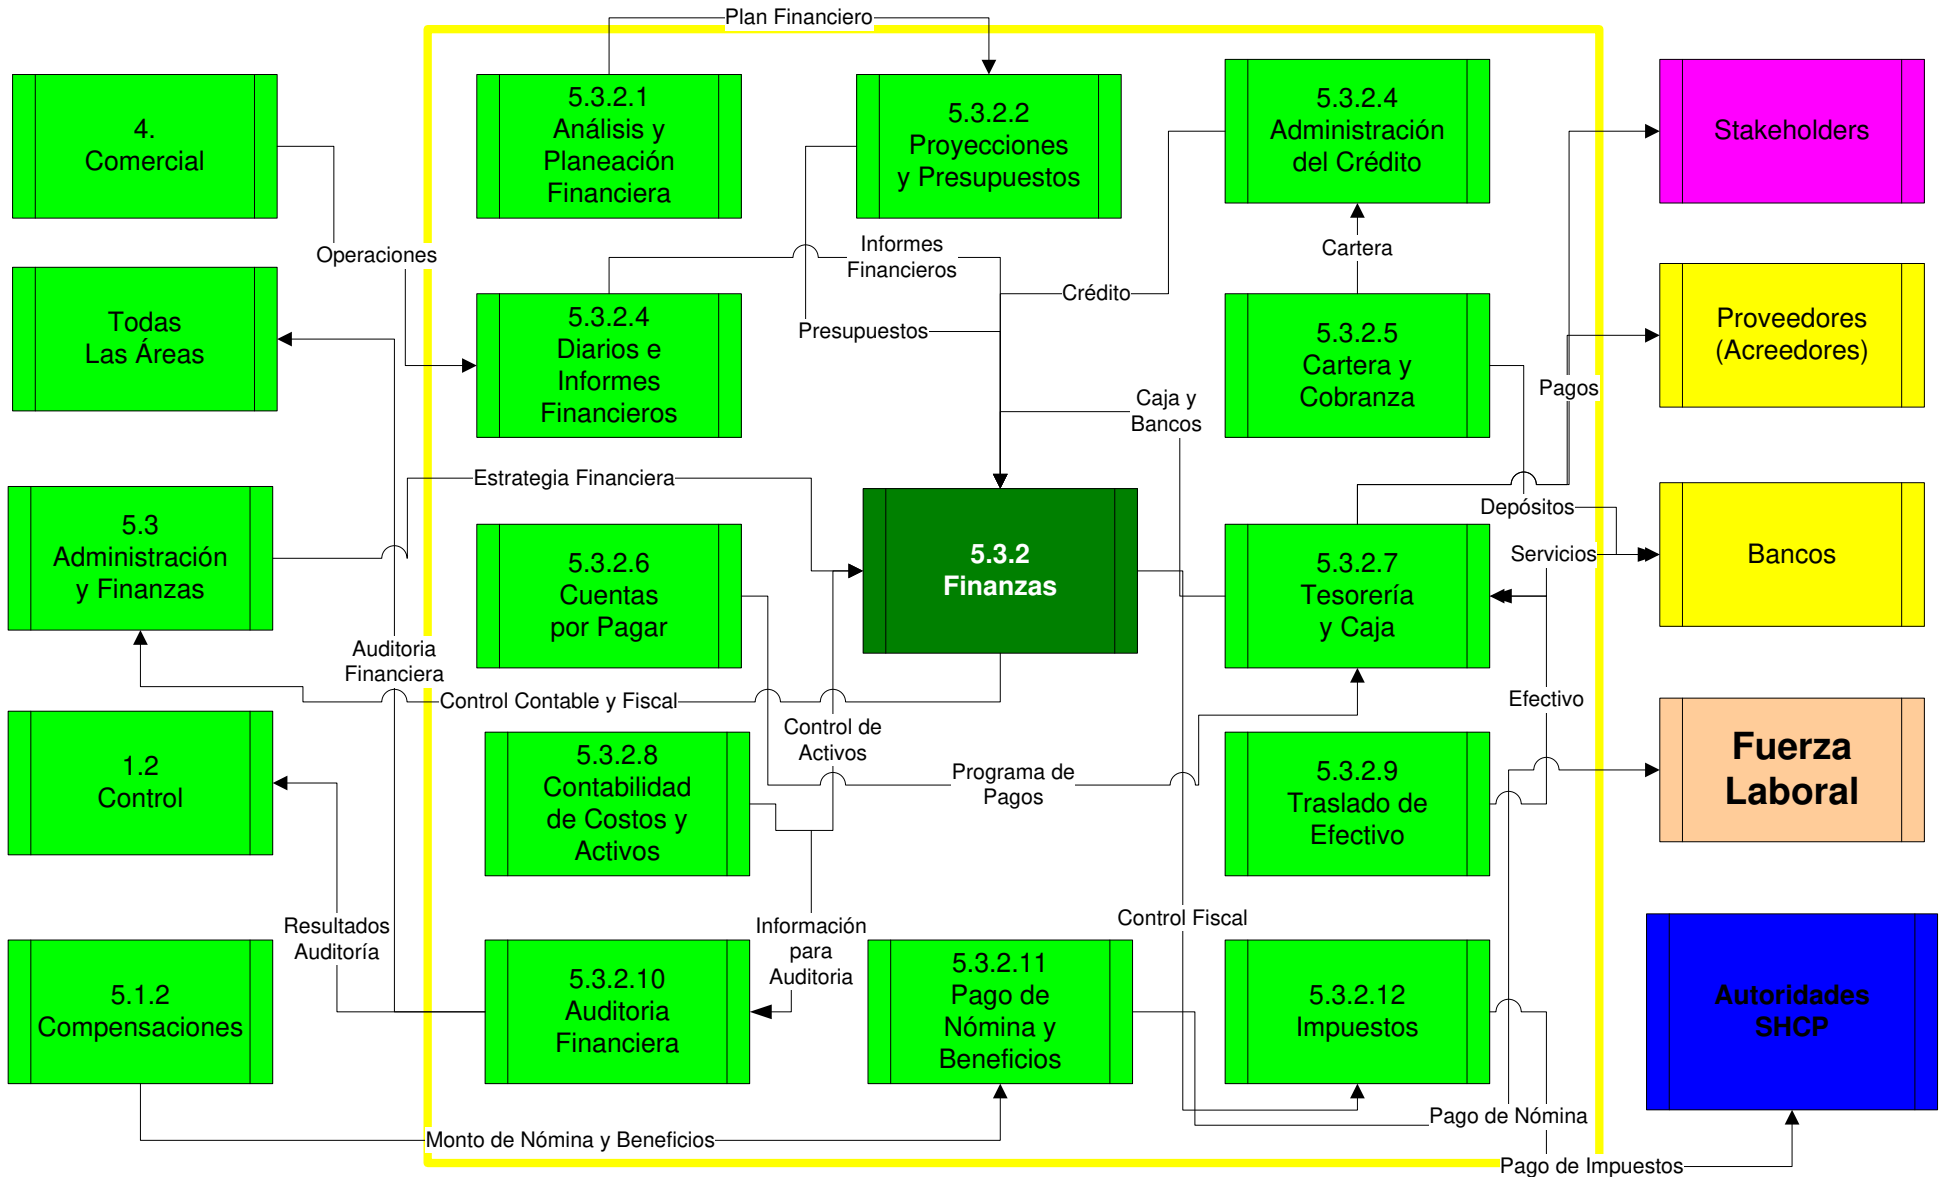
Plan Financiero

4.
Comercial

5.3.2.1
Análisis y
Planeación
Financiera

5.3.2.2
Proyecciones
y Presupuestos

5.3.2.4
Administración
del Crédito

Stakeholders

Operaciones

Informes
Financieros

Crédito

Cartera

Todas
Las Áreas

5.3.2.4
Diarios e
Informes
Financieros

Presupuestos

5.3.2.5
Cartera y
Cobranza

Proveedores
(Acreedores)

Pagos

Caja y
Bancos

Estrategia Financiera

5.3
Administración
y Finanzas

5.3.2.6
Cuentas
por Pagar

5.3.2
Finanzas

Depósitos

5.3.2.7
Tesorería
y Caja

Servicios

Bancos

Auditoria
Financiera

Control Contable y Fiscal

Control de
Activos

Efectivo

1.2
Control

5.3.2.8
Contabilidad
de Costos y
Activos

Programa de
Pagos

5.3.2.9
Traslado de
Efectivo

Fuerza
Laboral

Resultados
Auditoría

Información
para
Auditoria

Control Fiscal

5.1.2
Compensaciones

5.3.2.10
Auditoria
Financiera

5.3.2.11
Pago de
Nómina y
Beneficios

5.3.2.12
Impuestos

Autoridades
SHCP

Pago de Nómina

Monto de Nómina y Beneficios

Pago de Impuestos